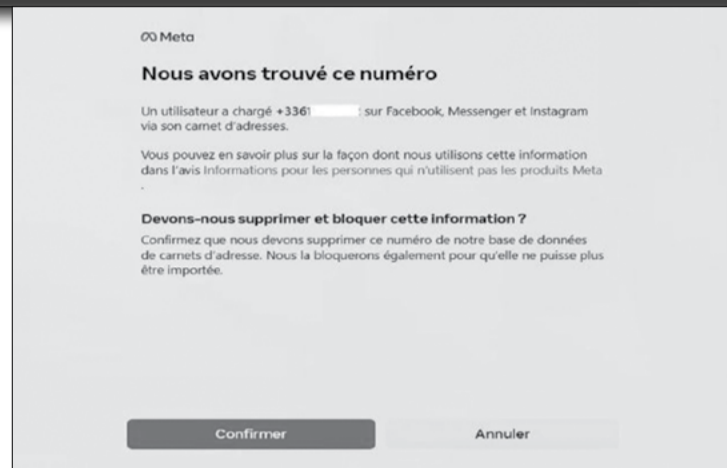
∞ Meta

Nous avons trouvé ce numéro

Un utilisateur a chargé +3361 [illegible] sur Facebook, Messenger et Instagram via son carnet d'adresses.

Vous pouvez en savoir plus sur la façon dont nous utilisons cette information dans l'avis Informations pour les personnes qui n'utilisent pas les produits Meta .

Devons-nous supprimer et bloquer cette information ?

Confirmez que nous devons supprimer ce numéro de notre base de données de carnets d'adresse. Nous la bloquerons également pour qu'elle ne puisse plus être importée.

Confirmer

Annuler